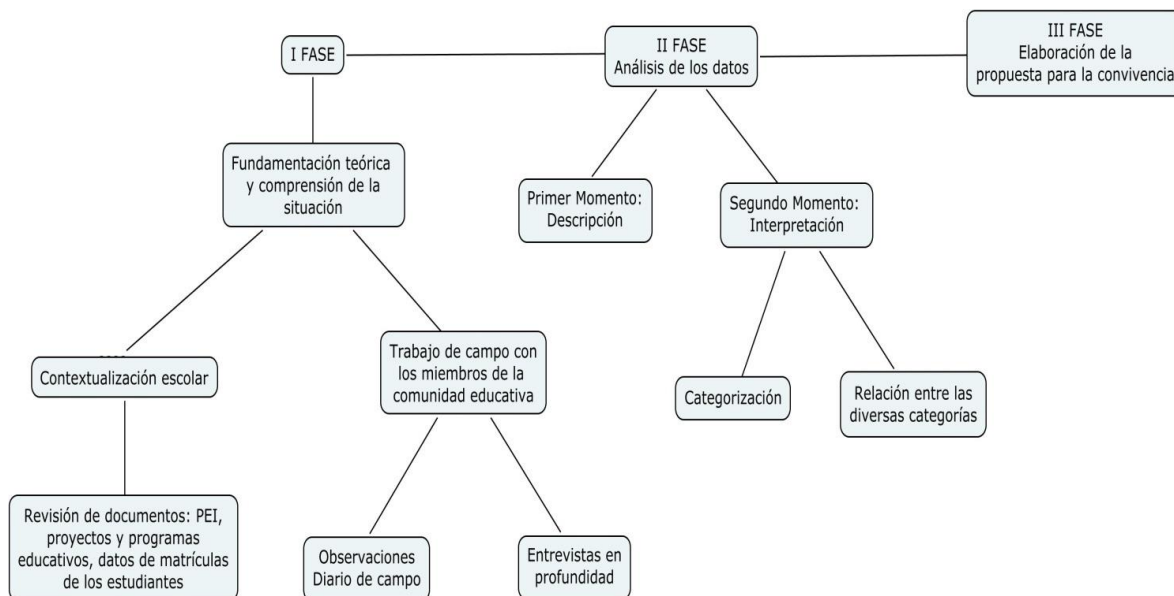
I FASE

II FASE
Análisis de los datos

III FASE
Elaboración de la propuesta para la convivencia

Fundamentación teórica y comprensión de la situación

Primer Momento: Descripción

Segundo Momento: Interpretación

Contextualización escolar

Trabajo de campo con los miembros de la comunidad educativa

Categorización

Relación entre las diversas categorías

Revisión de documentos: PEI, proyectos y programas educativos, datos de matrículas de los estudiantes

Observaciones
Diario de campo

Entrevistas en profundidad